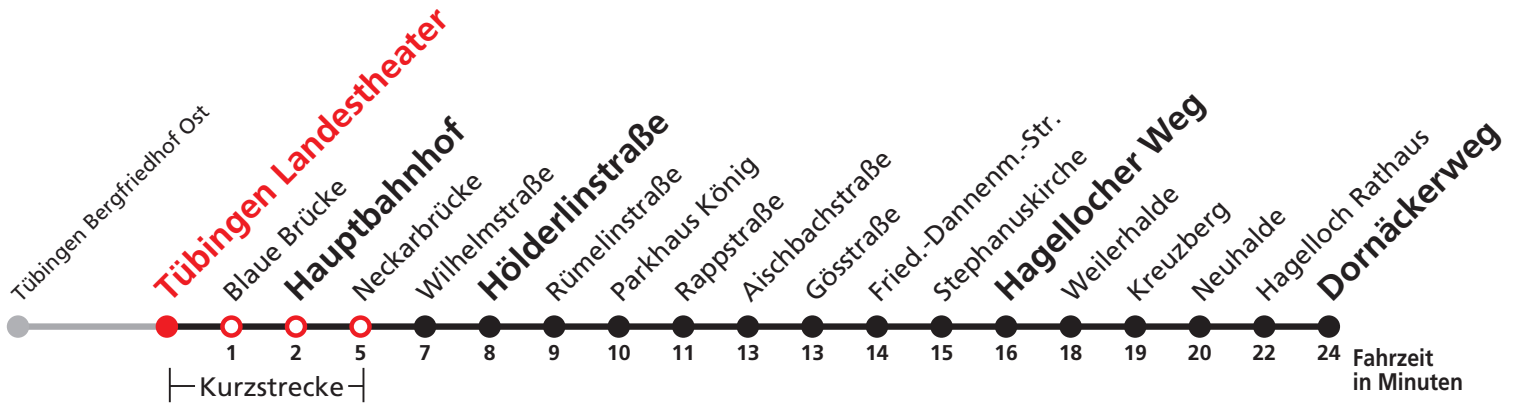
Tübingen Bergfriedhof Ost
Tübingen Landestheater
Blaue Brücke
Hauptbahnhof
Neckarbrücke
Wilhelmstraße
Hölderlinstraße
Rümelinstraße
Parkhaus König
Rappstraße
Aischbachstraße
Gösstraße
Fried.-Dannenm.-Str.
Stephanuskirche
Hagellocher Weg
Weilerhalde
Kreuzberg
Neuhalde
Hagelloch Rathaus
Dornäckerweg

1 2 5 7 8 9 10 11 13 13 14 15 16 18 19 20 22 24 Fahrzeit in Minuten

Kurzstrecke